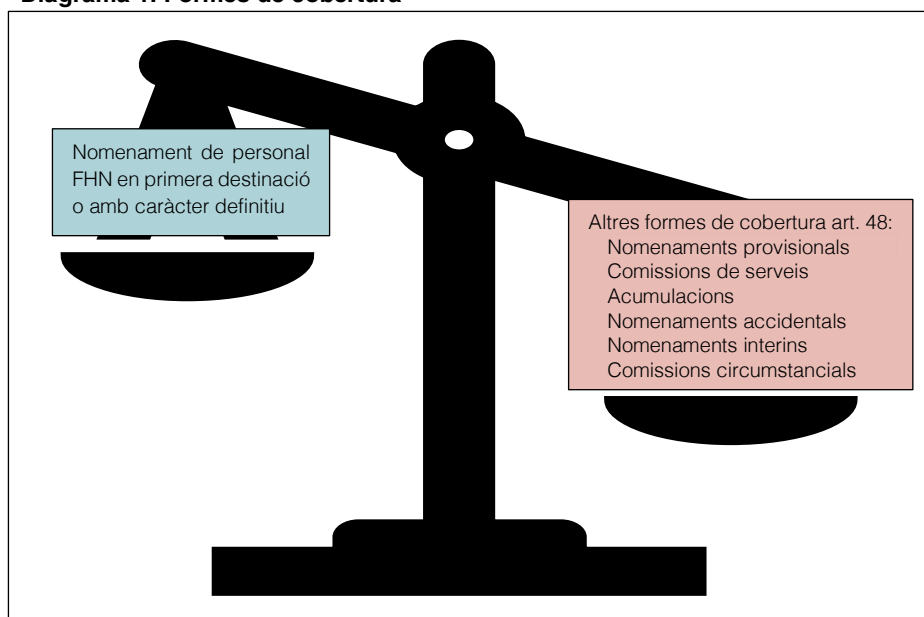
Diagrama 1. Formes de cobertura

Nomenament de personal FHN en primera destinació o amb caràcter definitiu

Altres formes de cobertura art. 48:
Nomenaments provisionals
Comissions de serveis
Acumulacions
Nomenaments accidentals
Nomenaments interins
Comissions circumstancials